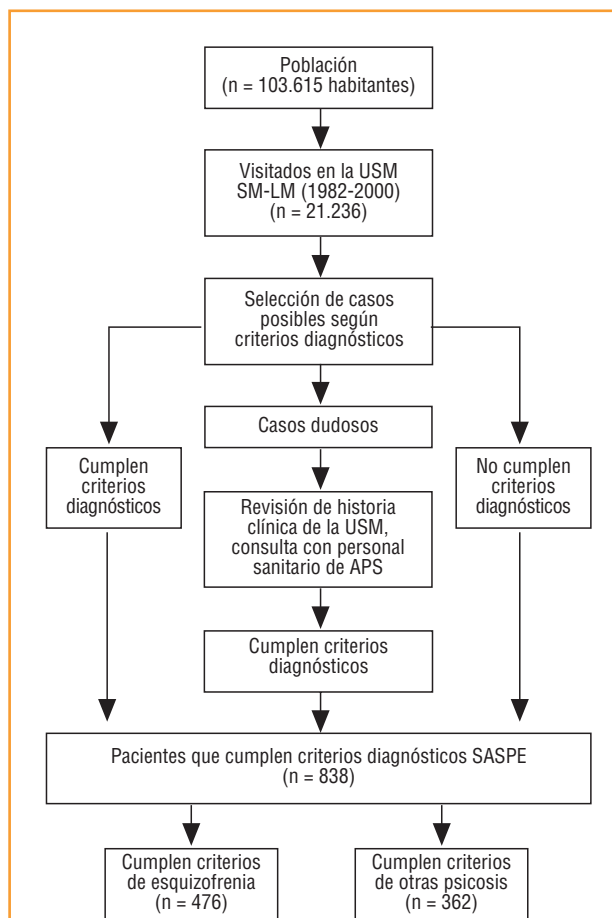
Población
(n = 103.615 habitantes)

Visitados en la USM
SM-LM (1982-2000)
(n = 21.236)

Selección de casos
posibles según
criterios diagnósticos

Cumplen
criterios
diagnósticos

Casos dudosos

No cumplen
criterios
diagnósticos

Revisión de historia
clínica de la USM,
consulta con personal
sanitario de APS

Cumplen criterios
diagnósticos

Pacientes que cumplen criterios diagnósticos SASPE
(n = 838)

Cumplen criterios
de esquizofrenia
(n = 476)

Cumplen criterios
de otras psicosis
(n = 362)